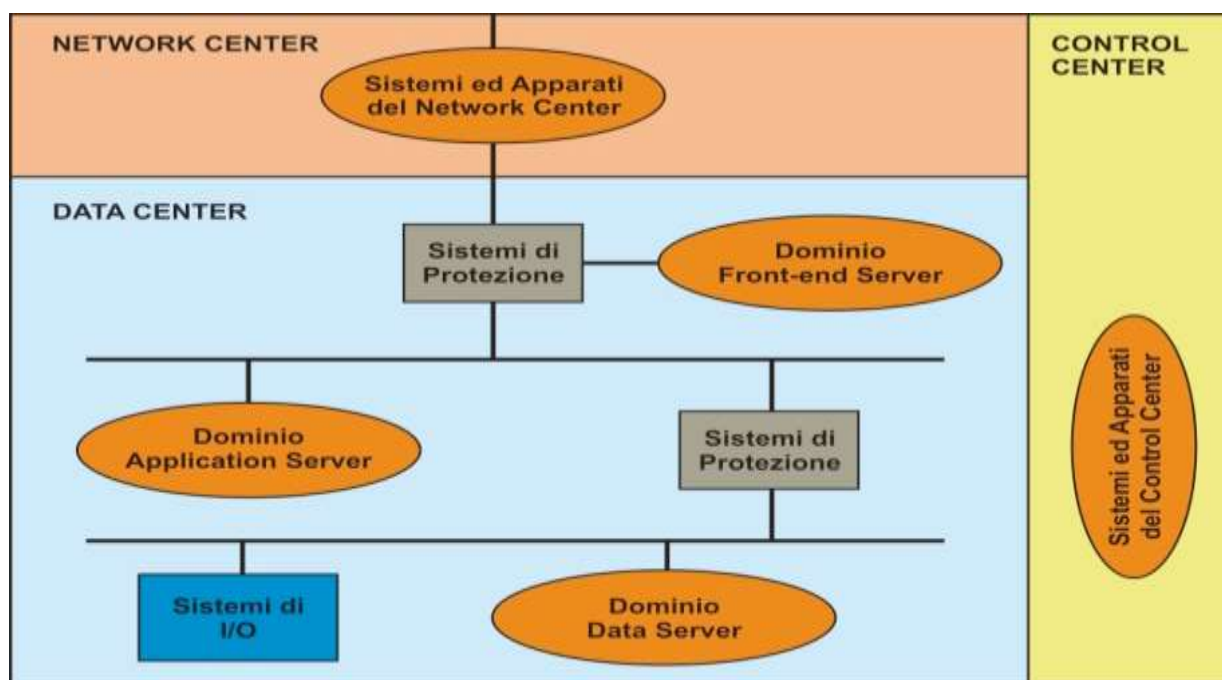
NETWORK CENTER

Sistemi ed Apparati del Network Center

CONTROL CENTER

DATA CENTER

Sistemi di Protezione

Dominio Front-end Server

Dominio Application Server

Sistemi di Protezione

Sistemi ed Apparati del Control Center

Sistemi di I/O

Dominio Data Server